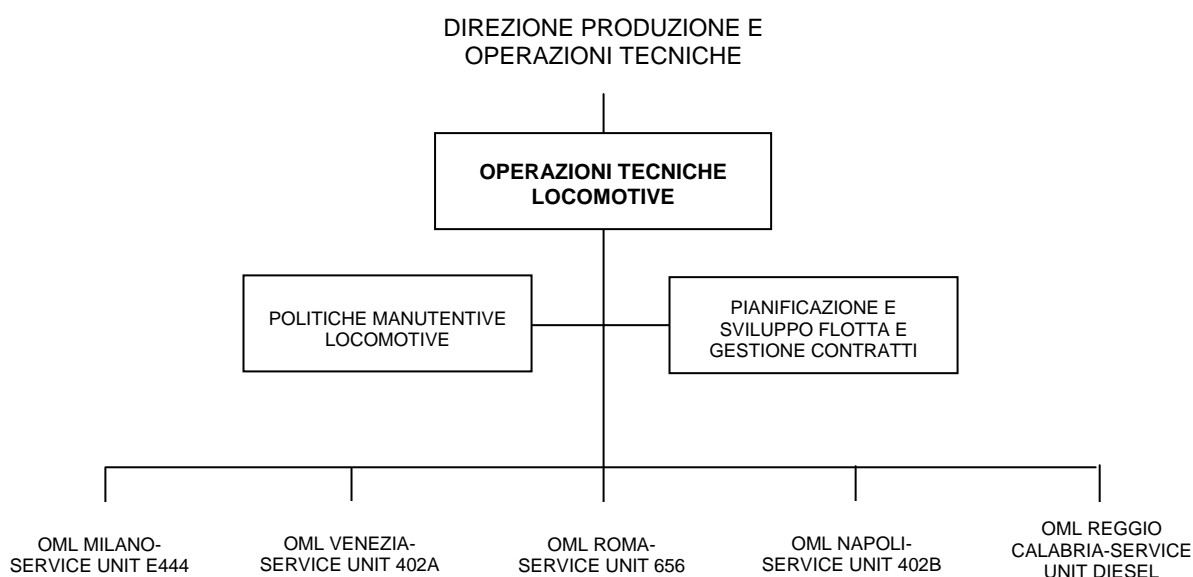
DIREZIONE PRODUZIONE E OPERAZIONI TECNICHE

OPERAZIONI TECNICHE LOCOMOTIVE

POLITICHE MANUTENTIVE LOCOMOTIVE

PIANIFICAZIONE E SVILUPPO FLOTTA E GESTIONE CONTRATTI

OML MILANO-SERVICE UNIT E444

OML VENEZIA-SERVICE UNIT 402A

OML ROMA-SERVICE UNIT 656

OML NAPOLI-SERVICE UNIT 402B

OML REGGIO CALABRIA-SERVICE UNIT DIESEL